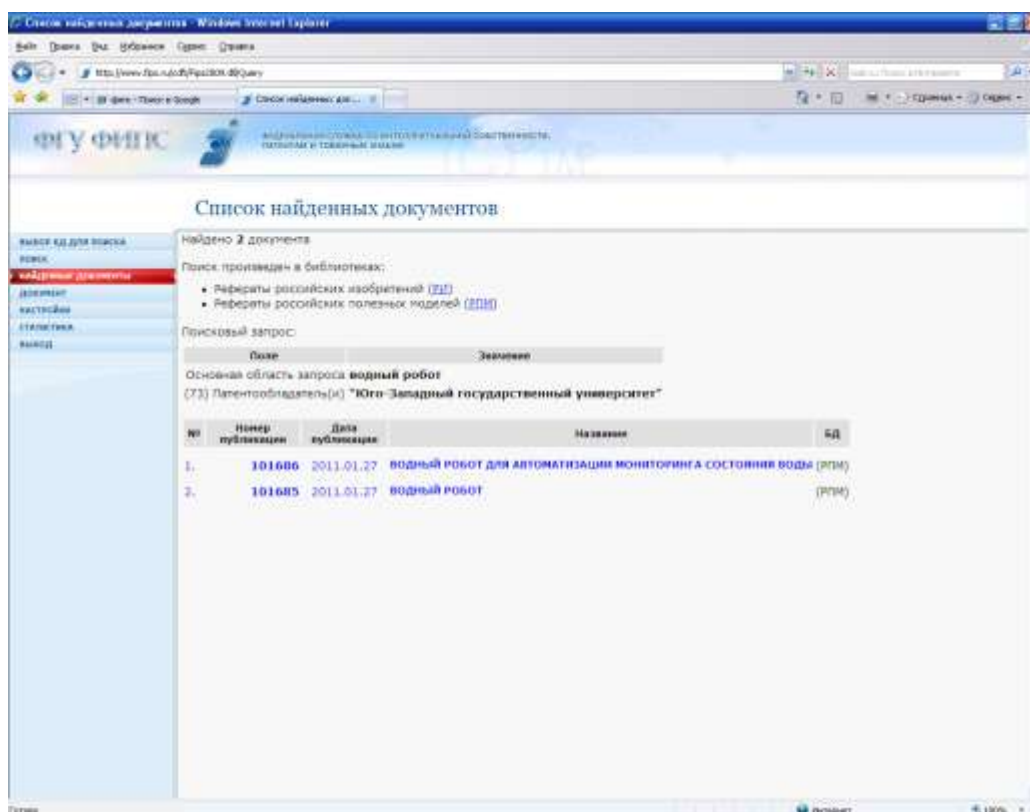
Список найденных документов - Windows Internet Explorer

Файл Правка Вид Избранное Сервис Справка

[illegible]

ФГУ ФИПС

ФЕДЕРАЛЬНАЯ СЛУЖБА ПО ИНТЕЛЛЕКТУАЛЬНОЙ СОБСТВЕННОСТИ, ПАТЕНТАМ И ТОВАРНЫМ ЗНАКАМ

Список найденных документов

выбор БД для поиска
поиск
найденные документы
документ
настройки
статистика
выход

Найдено 2 документа

Поиск произведен в библиотеках:

• Рефераты российских изобретений (РИ)
• Рефераты российских полезных моделей (РПМ)

Поисковый запрос:

| Поле | Значение |
|---|---|

Основная область запроса **водный робот**

(73) Патентообладатель(и) **"Юго-Западный государственный университет"**

| № | Номер публикации | Дата публикации | Название | БД |
|---|---|---|---|---|
| 1. | 101686 | 2011.01.27 | ВОДНЫЙ РОБОТ ДЛЯ АВТОМАТИЗАЦИИ МОНИТОРИНГА СОСТОЯНИЯ ВОДЫ | (РПМ) |
| 2. | 101685 | 2011.01.27 | ВОДНЫЙ РОБОТ | (РПМ) |

Готово
Интернет
100%